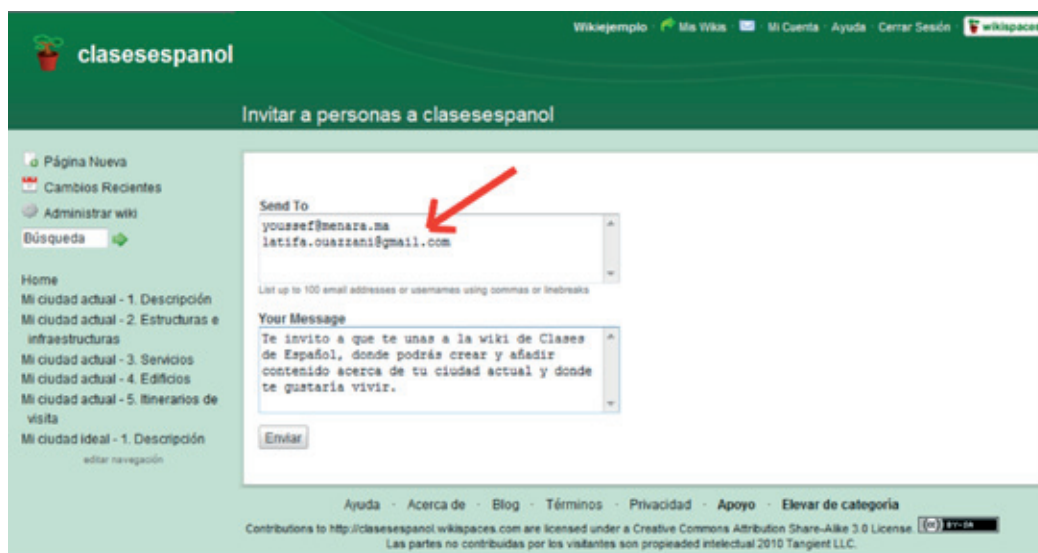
clasesespanol

Wikiejemplo · Mis Wikis · Mi Cuenta · Ayuda · Cerrar Sesión · wikispaces

Invitar a personas a clasesespanol

Página Nueva
Cambios Recientes
Administrar wiki
Búsqueda

Home
Mi ciudad actual - 1. Descripción
Mi ciudad actual - 2. Estructuras e infraestructuras
Mi ciudad actual - 3. Servicios
Mi ciudad actual - 4. Edificios
Mi ciudad actual - 5. Itinerarios de visita
Mi ciudad ideal - 1. Descripción
editar navegación

Send To
youssef@menara.ma
latifa.ouazzani@gmail.com

List up to 100 email addresses or usernames using commas or linebreaks

Your Message
Te invito a que te unas a la wiki de Clases de Español, donde podrás crear y añadir contenido acerca de tu ciudad actual y donde te gustaría vivir.

Enviar

Ayuda · Acerca de · Blog · Términos · Privacidad · Apoyo · Elevar de categoría

Contributions to http://clasesespanol.wikispaces.com are licensed under a Creative Commons Attribution Share-Alike 3.0 License. BY-SA
Las partes no contribuidas por los visitantes son propiedad intelectual 2010 Tangient LLC.